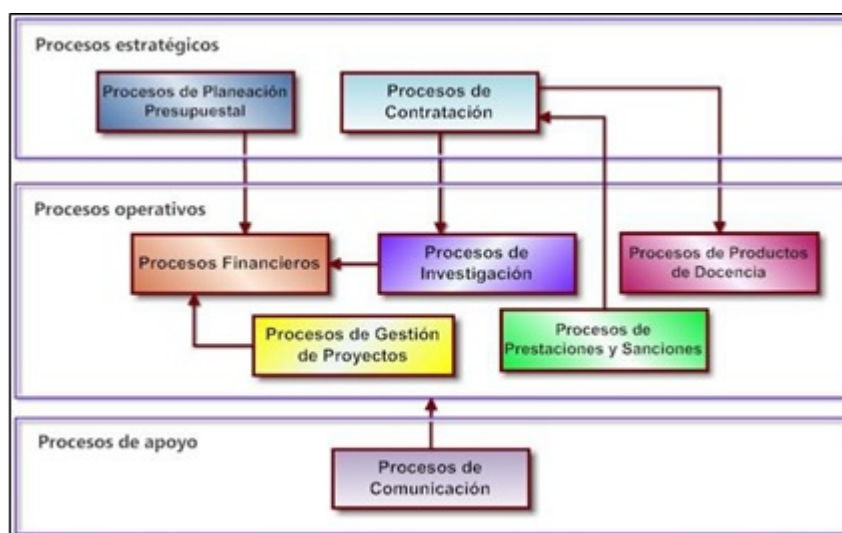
Procesos estratégicos

Procesos de Planeación Presupuestal

Procesos de Contratación

Procesos operativos

Procesos Financieros

Procesos de Investigación

Procesos de Productos de Docencia

Procesos de Gestión de Proyectos

Procesos de Prestaciones y Sanciones

Procesos de apoyo

Procesos de Comunicación